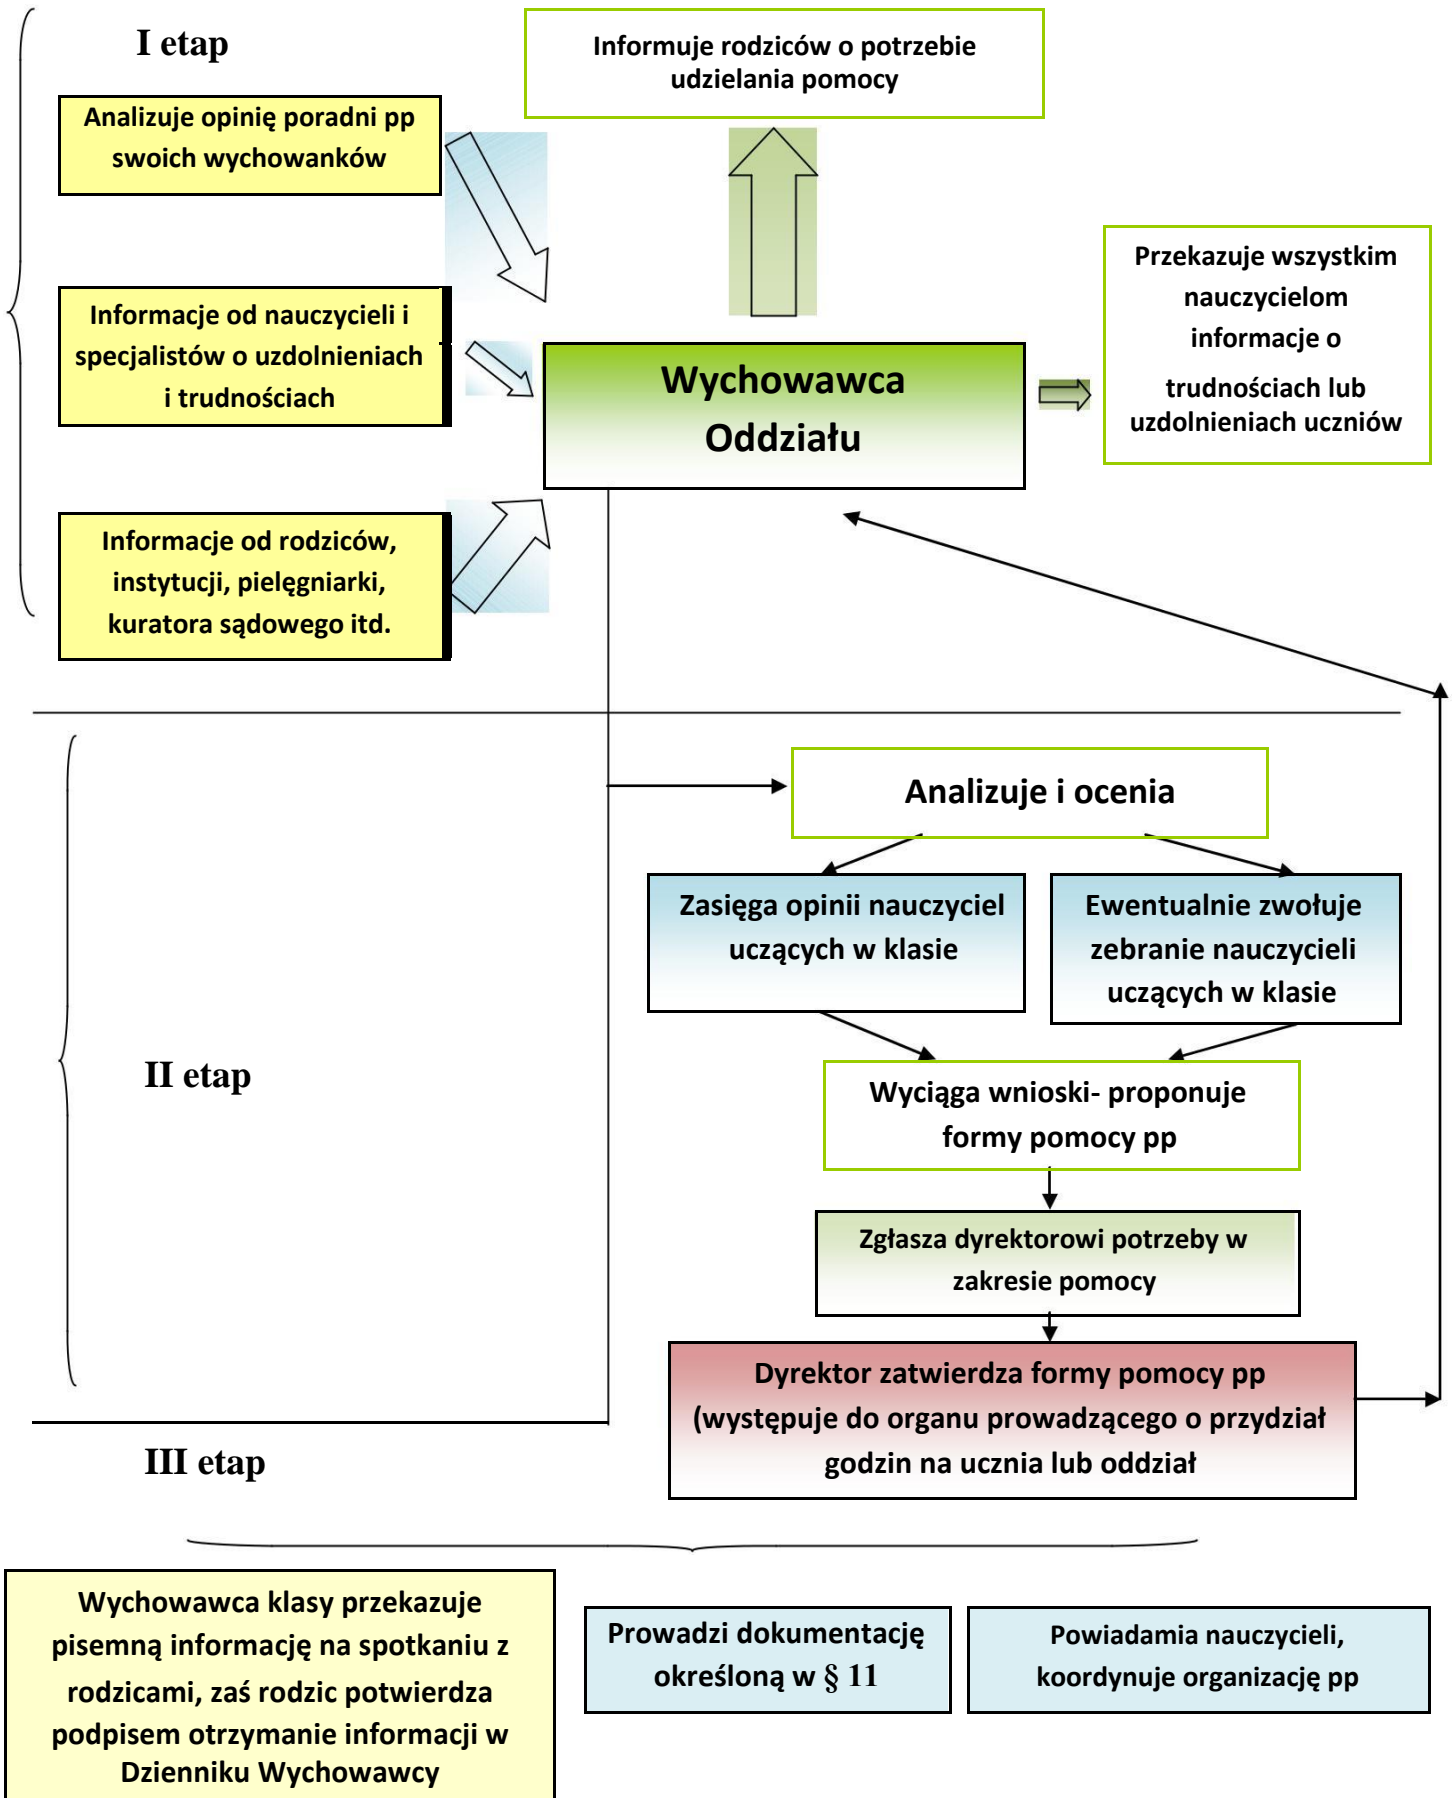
I etap

Informuje rodziców o potrzebie udzielania pomocy

Analizuje opinię poradni pp swoich wychowanków

Przekazuje wszystkim nauczycielom informacje o trudnościach lub uzdolnieniach uczniów

Informacje od nauczycieli i specjalistów o uzdolnieniach i trudnościach

Wychowawca Oddziału

Informacje od rodziców, instytucji, pielęgniarki, kuratora sądowego itd.

Analizuje i ocenia

Zasięga opinii nauczyciel uczących w klasie

Ewentualnie zwołuje zebranie nauczycieli uczących w klasie

II etap

Wyciąga wnioski- proponuje formy pomocy pp

Zgłasza dyrektorowi potrzeby w zakresie pomocy

Dyrektor zatwierdza formy pomocy pp (występuje do organu prowadzącego o przydział godzin na ucznia lub oddział

III etap

Wychowawca klasy przekazuje pisemną informację na spotkaniu z rodzicami, zaś rodzic potwierdza podpisem otrzymanie informacji w Dzienniku Wychowawcy

Prowadzi dokumentację określoną w § 11

Powiadamia nauczycieli, koordynuje organizację pp